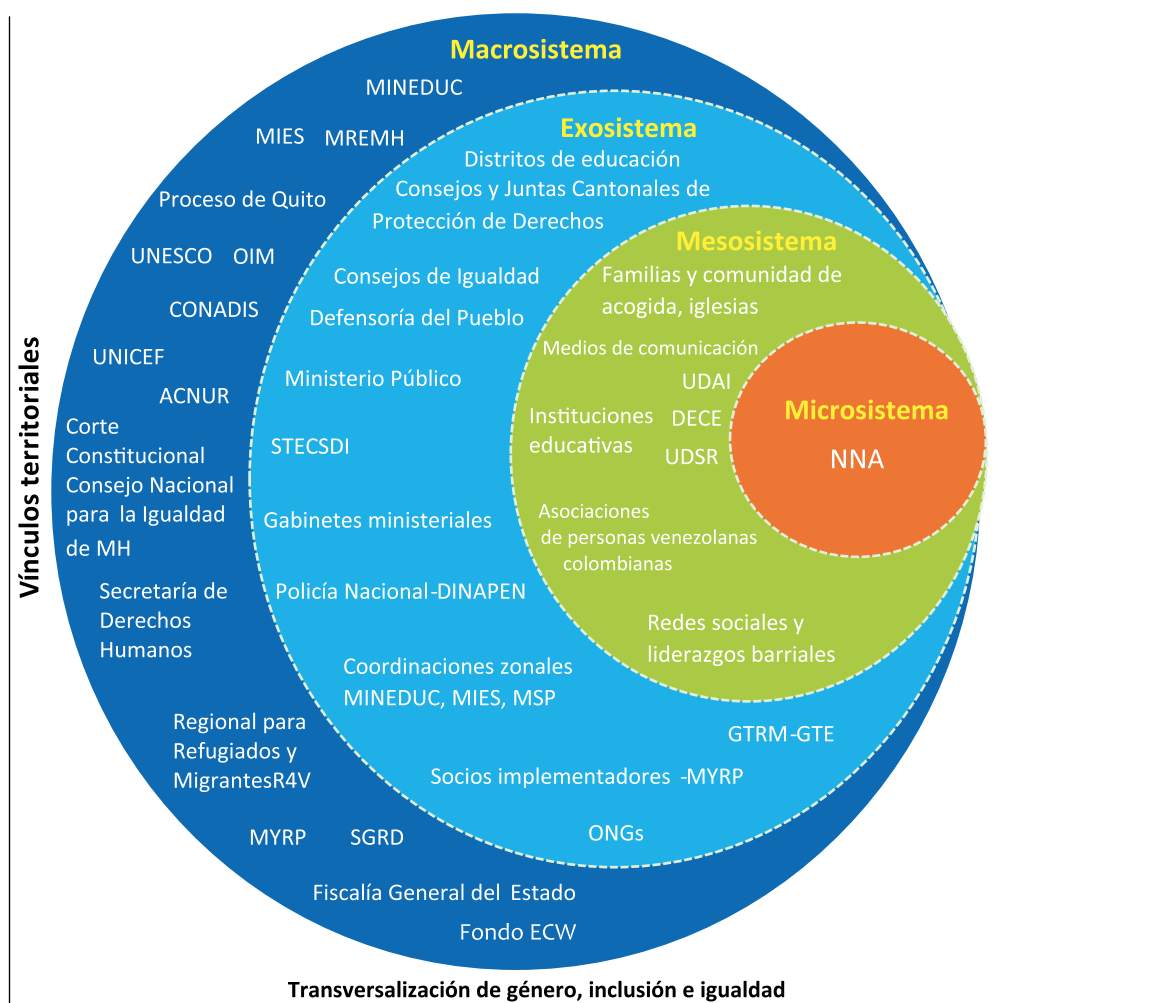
Vínculos territoriales

Macrosistema

MINEDUC

MIES MREMH

Proceso de Quito

UNESCO OIM

CONADIS

UNICEF

ACNUR

Corte Constitucional

Consejo Nacional para la Igualdad de MH

Secretaría de Derechos Humanos

Regional para Refugiados y MigrantesR4V

MYRP SGRD

Fiscalía General del Estado

Fondo ECW

Exosistema

Distritos de educación

Consejos y Juntas Cantonales de Protección de Derechos

Consejos de Igualdad

Defensoría del Pueblo

Ministerio Público

STECSDI

Gabinetes ministeriales

Policía Nacional-DINAPEN

Coordinaciones zonales MINEDUC, MIES, MSP

GTRM-GTE

Socios implementadores -MYRP

ONGs

Mesosistema

Familias y comunidad de acogida, iglesias

Medios de comunicación

UDAI

Instituciones educativas

DECE

UDSR

Asociaciones de personas venezolanas colombianas

Redes sociales y liderazgos barriales

Microsistema

NNA

Transversalización de género, inclusión e igualdad